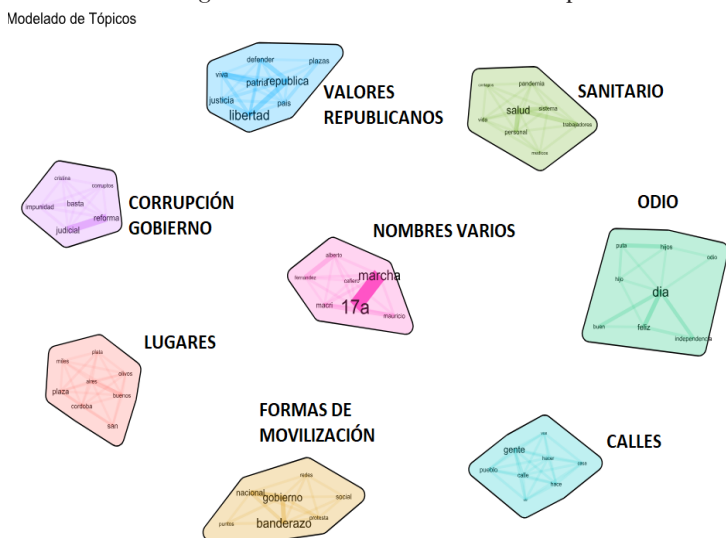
Modelado de Tópicos

defender
plazas
viva
patria
republica
justicia
pais
libertad

VALORES REPUBLICANOS

pandemia
salud
sistema
vida
personal
trabajadores
medicos

SANITARIO

crisitna
corruptos
impunidad
basta
reforma
judicial

CORRUPCIÓN GOBIERNO

NOMBRES VARIOS

alberto
fernandez
calleri
marcha
macri
17a
mauricio

ODIO

puta
hijos
odio
hijo
dia
buen
feliz
independencia

LUGARES

miles
plata
olivos
aires
plaza
buenos
cordoba
san

FORMAS DE MOVILIZACIÓN

redes
nacional
gobierno
social
protesta
puntos
banderazo

CALLES

gente
hacer
pueblo
calle
pais
frace